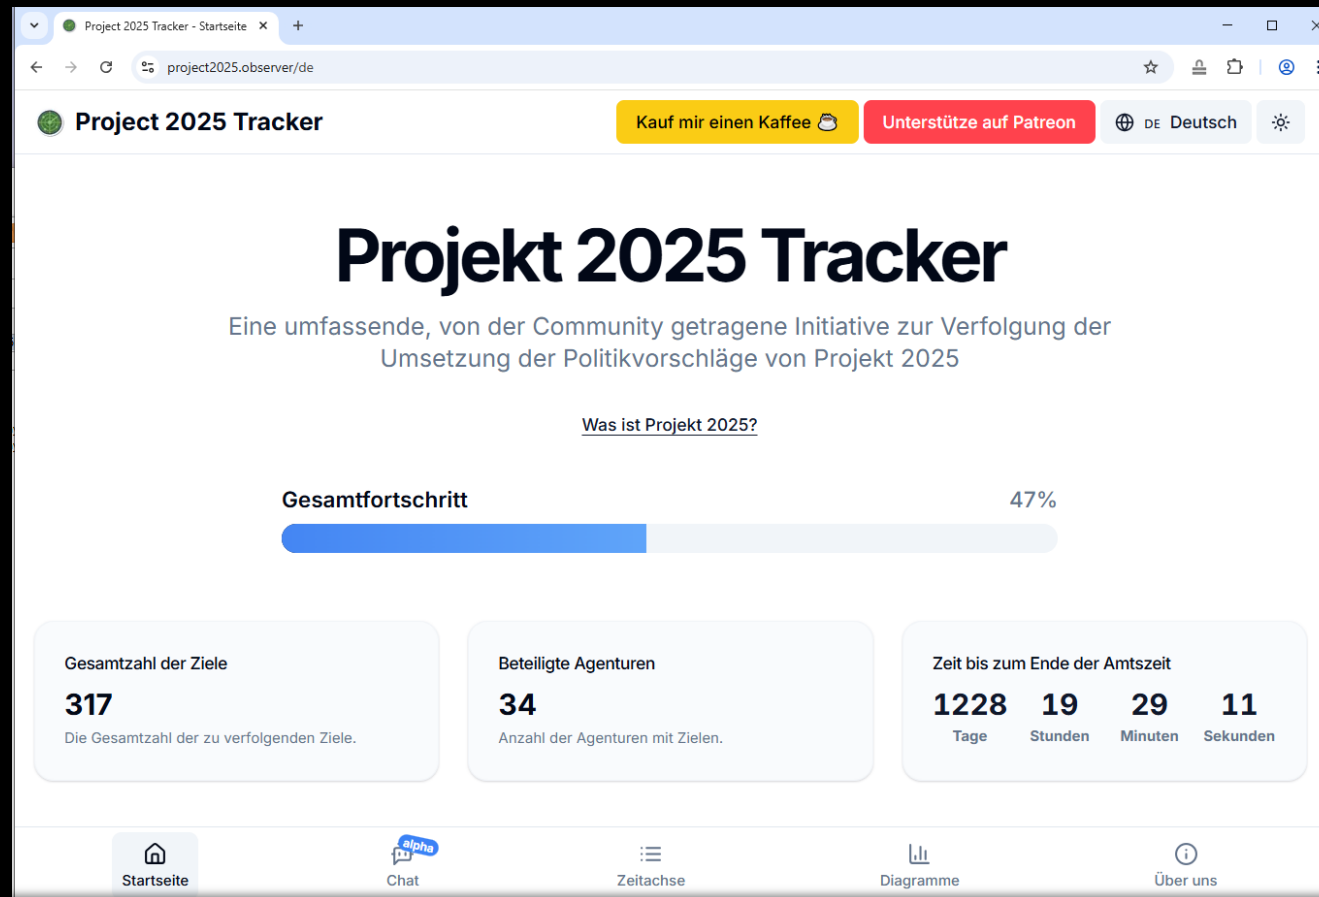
Project 2025 Tracker - Startseite

project2025.observer/de

Project 2025 Tracker

Kauf mir einen Kaffee

Unterstütze auf Patreon

DE Deutsch

Projekt 2025 Tracker

Eine umfassende, von der Community getragene Initiative zur Verfolgung der Umsetzung der Politikvorschläge von Projekt 2025

Was ist Projekt 2025?

Gesamtfortschritt

47%

Gesamtzahl der Ziele

317

Die Gesamtzahl der zu verfolgenden Ziele.

Beteiligte Agenturen

34

Anzahl der Agenturen mit Zielen.

Zeit bis zum Ende der Amtszeit

| 1228 | 19 | 29 | 11 |
|---|---|---|---|
| Tage | Stunden | Minuten | Sekunden |

Startseite

alpha

Chat

Zeitachse

Diagramme

Über uns